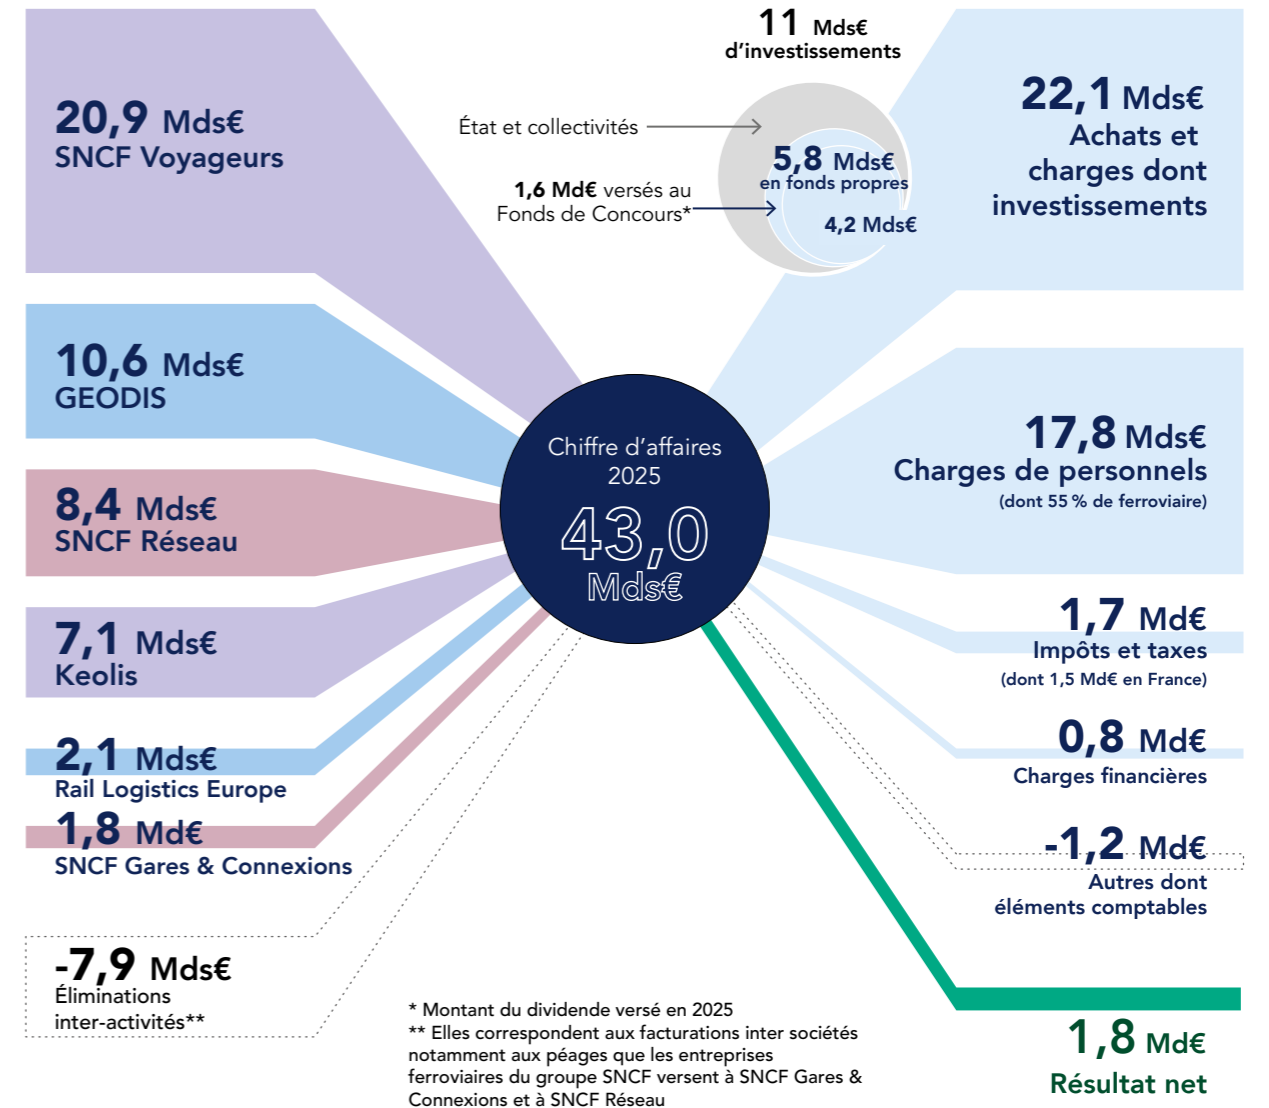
20,9 Mds€
SNCF Voyageurs

10,6 Mds€
GEODIS

8,4 Mds€
SNCF Réseau

7,1 Mds€
Keolis

2,1 Mds€
Rail Logistics Europe

1,8 Md€
SNCF Gares & Connexions

-7,9 Mds€
Éliminations inter-activités**

11 Mds€
d'investissements

État et collectivités

5,8 Mds€
en fonds propres

1,6 Md€ versés au Fonds de Concours*

4,2 Mds€

22,1 Mds€
Achats et charges dont investissements

Chiffre d'affaires 2025
43,0 Mds€

17,8 Mds€
Charges de personnels
(dont 55 % de ferroviaire)

1,7 Md€
Impôts et taxes
(dont 1,5 Md€ en France)

0,8 Md€
Charges financières

-1,2 Md€
Autres dont éléments comptables

1,8 Md€
Résultat net

* Montant du dividende versé en 2025
** Elles correspondent aux facturations inter sociétés notamment aux péages que les entreprises ferroviaires du groupe SNCF versent à SNCF Gares & Connexions et à SNCF Réseau